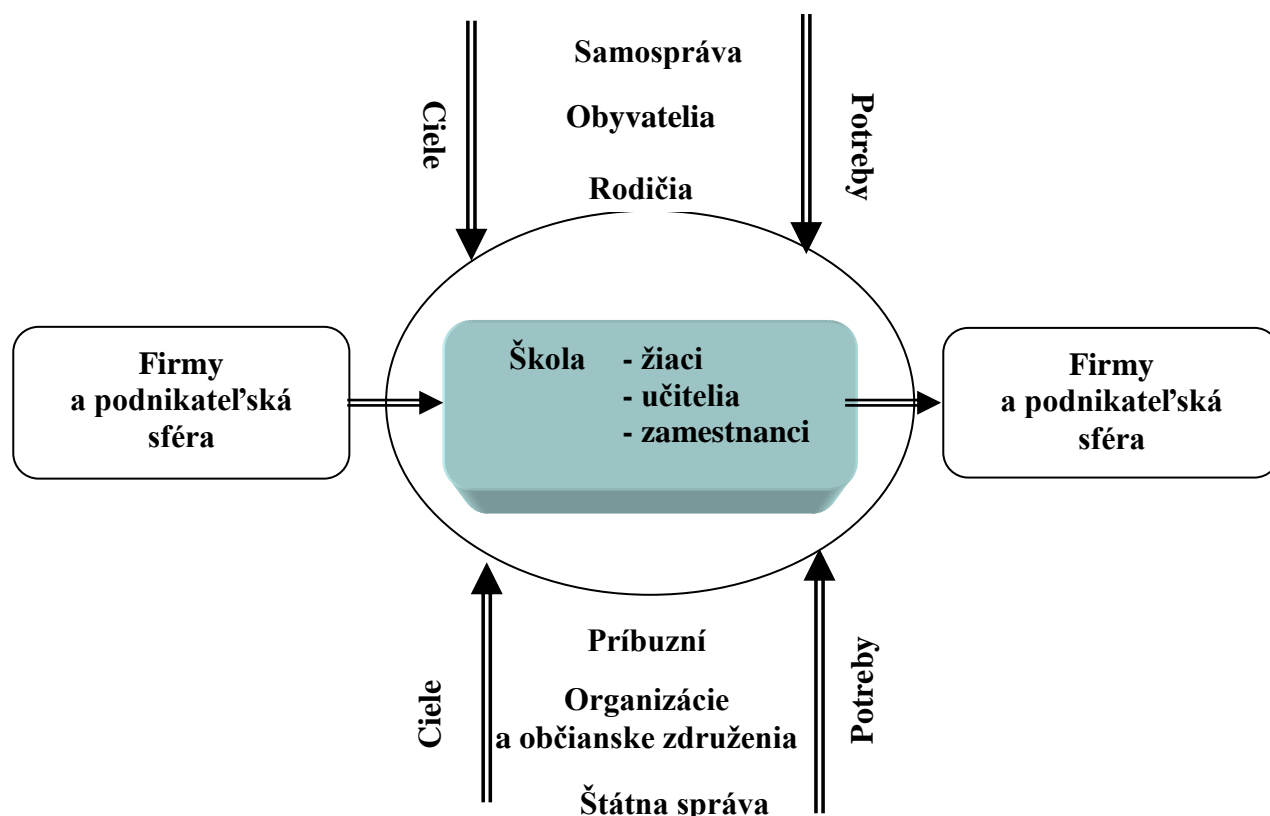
Samospráva

Obyvatelia

Rodičia

Ciele

Potreby

Firmy a podnikateľská sféra

Škola - žiaci
- učitelia
- zamestnanci

Firmy a podnikateľská sféra

Ciele

Príbuzní

Organizácie a občianske združenia

Štátna správa

Potreby